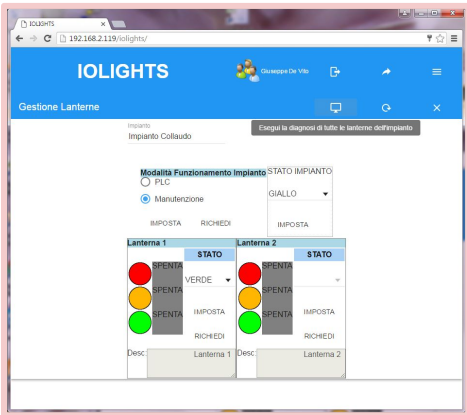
IOLIGHTS
192.168.2.119/iolights/
IOLIGHTS
Giuseppe De Vito
Gestione Lanterne
Esegui la diagnosi di tutte le lanterne dell'impianto
Impianto
Impianto Collaudo
Modalità Funzionamento Impianto
PLC
Manutenzione
IMPOSTA
RICHIEDI
STATO IMPIANTO
GIALLO
IMPOSTA
Lanterna 1
STATO
SPENTA
SPENTA
SPENTA
VERDE
IMPOSTA
RICHIEDI
Desc:
Lanterna 1
Lanterna 2
STATO
SPENTA
SPENTA
SPENTA
IMPOSTA
RICHIEDI
Desc:
Lanterna 2